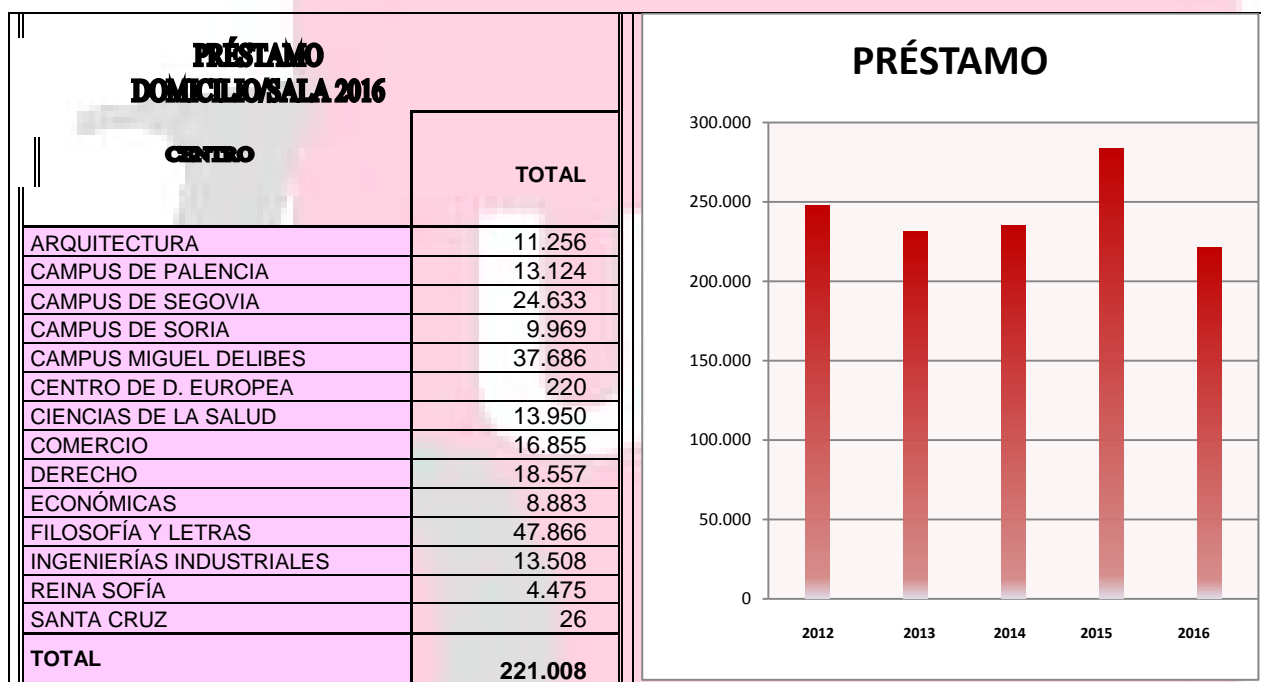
PRÉSTAMO DOMICILIO/SALA 2016

| CENTRO | TOTAL |
|---|---|
| ARQUITECTURA | 11.256 |
| CAMPUS DE PALENCIA | 13.124 |
| CAMPUS DE SEGOVIA | 24.633 |
| CAMPUS DE SORIA | 9.969 |
| CAMPUS MIGUEL DELIBES | 37.686 |
| CENTRO DE D. EUROPEA | 220 |
| CIENCIAS DE LA SALUD | 13.950 |
| COMERCIO | 16.855 |
| DERECHO | 18.557 |
| ECONÓMICAS | 8.883 |
| FILOSOFÍA Y LETRAS | 47.866 |
| INGENIERÍAS INDUSTRIALES | 13.508 |
| REINA SOFÍA | 4.475 |
| SANTA CRUZ | 26 |
| TOTAL | 221.008 |

PRÉSTAMO

300.000
250.000
200.000
150.000
100.000
50.000
0

2012 2013 2014 2015 2016